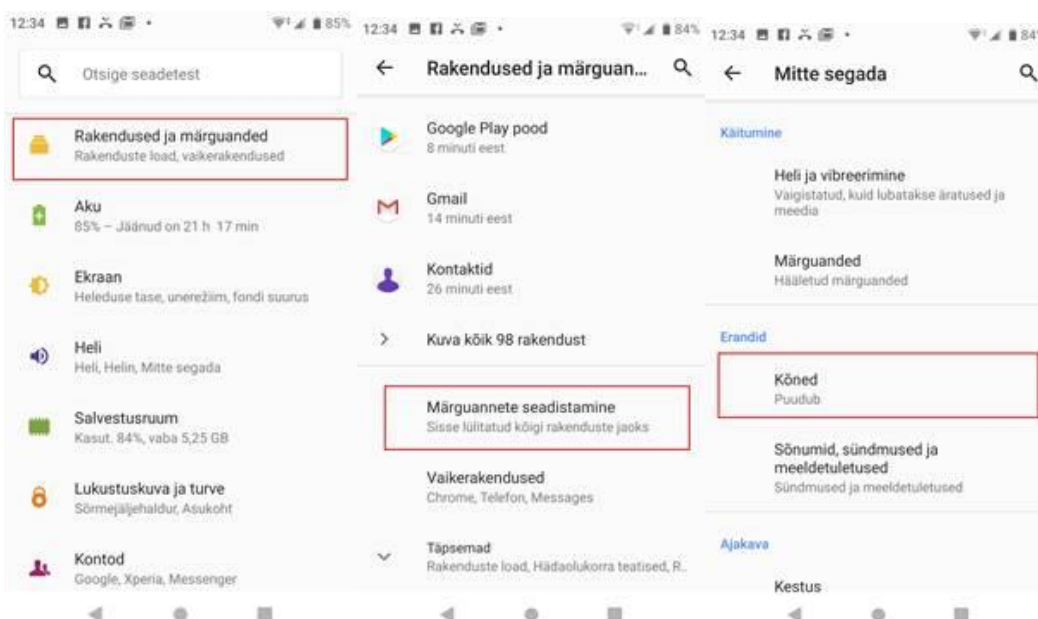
12:34 85%

Otsige seadetest

Rakendused ja märguanded
Rakenduste load, vaikerakendused

Aku
85% – Jäänud on 21 h 17 min

Ekraan
Heleduse tase, unerežiim, fondi suurus

Heli
Heli, Helin, Mitte segada

Salvestusruum
Kasut. 84%, vaba 5,25 GB

Lukustuskuva ja turve
Sõrmejäljehaldur, Asukoht

Kontod
Google, Xperia, Messenger

12:34 84%

Rakendused ja märguan...

Google Play pood
8 minuti eest

Gmail
14 minuti eest

Kontaktid
26 minuti eest

Kuva kõik 98 rakendust

Märguannete seadistamine
Sisse lülitatud kõigi rakenduste jaoks

Vaikerakendused
Chrome, Telefon, Messages

Täpsemad
Rakenduste load, Hädaolukorra teatised, R.

12:34 84

Mitte segada

Käitumine

Heli ja vibreerimine
Vaigistatud, kuid lubatakse äratused ja meedia

Märguanded
Hääletud märguanded

Erandid

Kõned
Puudub

Sõnumid, sündmused ja meeldetuletused
Sündmused ja meeldetuletused

Ajakava

Kestus